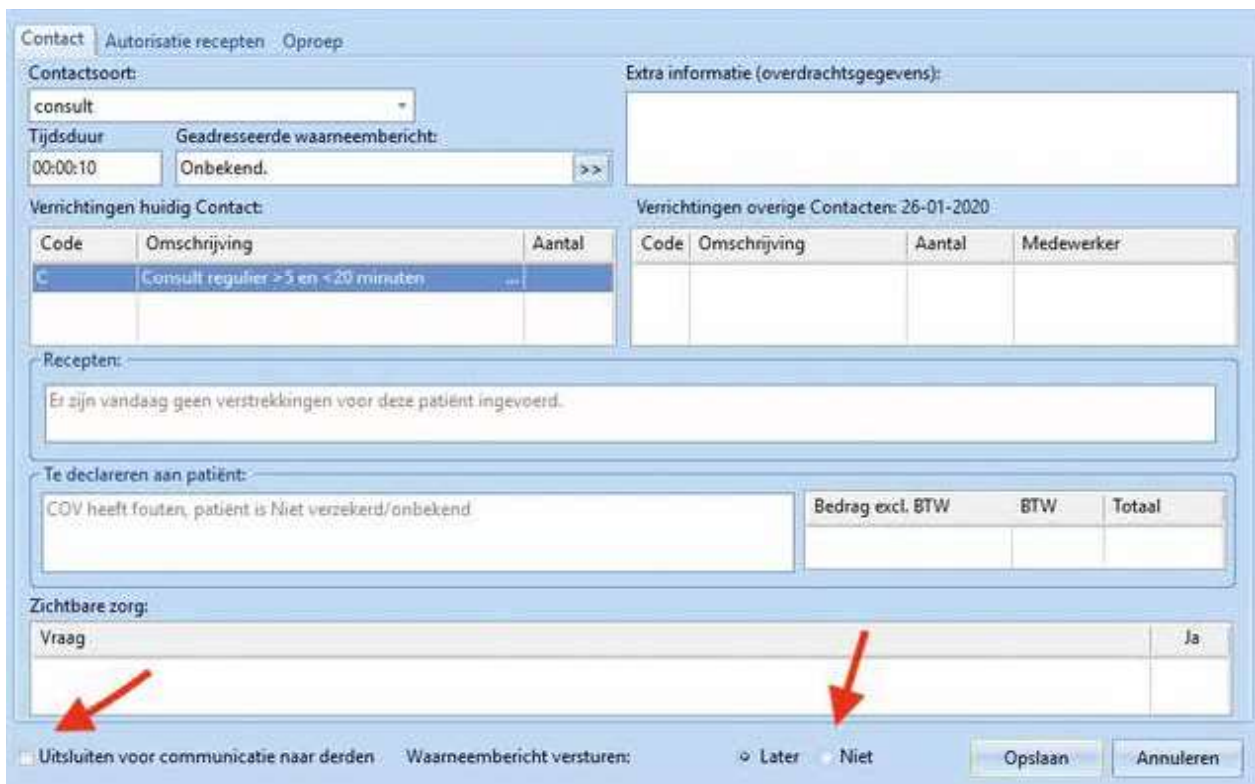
Contact Autorisatie recepten Oproep

Contactsoort:
consult

Extra informatie (overdrachtsgegevens):

Tijdsduur
00:00:10

Geadresseerde waarneembericht:
Onbekend.
>>

Verrichtingen huidig Contact:

| Code | Omschrijving | Aantal |
|---|---|---|
| C | Consult regulier >5 en <20 minuten ... | |
| | | |

Verrichtingen overige Contacten: 26-01-2020

| Code | Omschrijving | Aantal | Medewerker |
|---|---|---|---|
| | | | |

Recepten:
Er zijn vandaag geen verstrekkingen voor deze patiënt ingevoerd.

Te declareren aan patiënt:
COV heeft fouten, patiënt is Niet verzekerd/onbekend

| Bedrag excl. BTW | BTW | Totaal |
|---|---|---|
| | | |

Zichtbare zorg:

| Vraag | Ja |
|---|---|
| | |

Uitsluiten voor communicatie naar derden Waarneembericht versturen: Later Niet Opslaan Annuleren